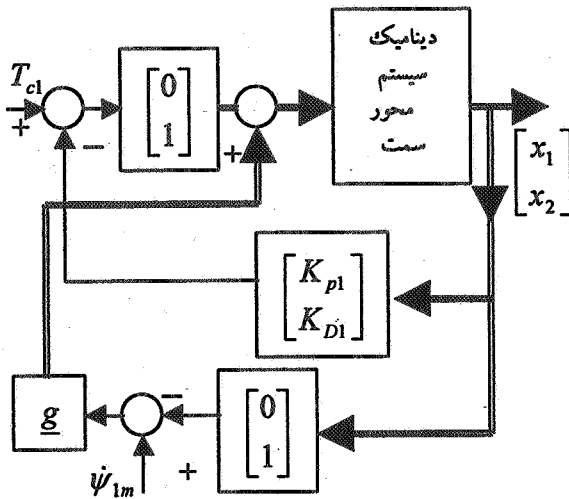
$T_{c1}$
+
-
$\begin{bmatrix} 0 \\ 1 \end{bmatrix}$
+
دینامیک
سیستم
محور
سمت
$\begin{bmatrix} x_1 \\ x_2 \end{bmatrix}$
$\begin{bmatrix} K_{p1} \\ K_{D1} \end{bmatrix}$
$\underline{g}$
-
$\begin{bmatrix} 0 \\ 1 \end{bmatrix}$
+
$\dot{\psi}_{1m}$